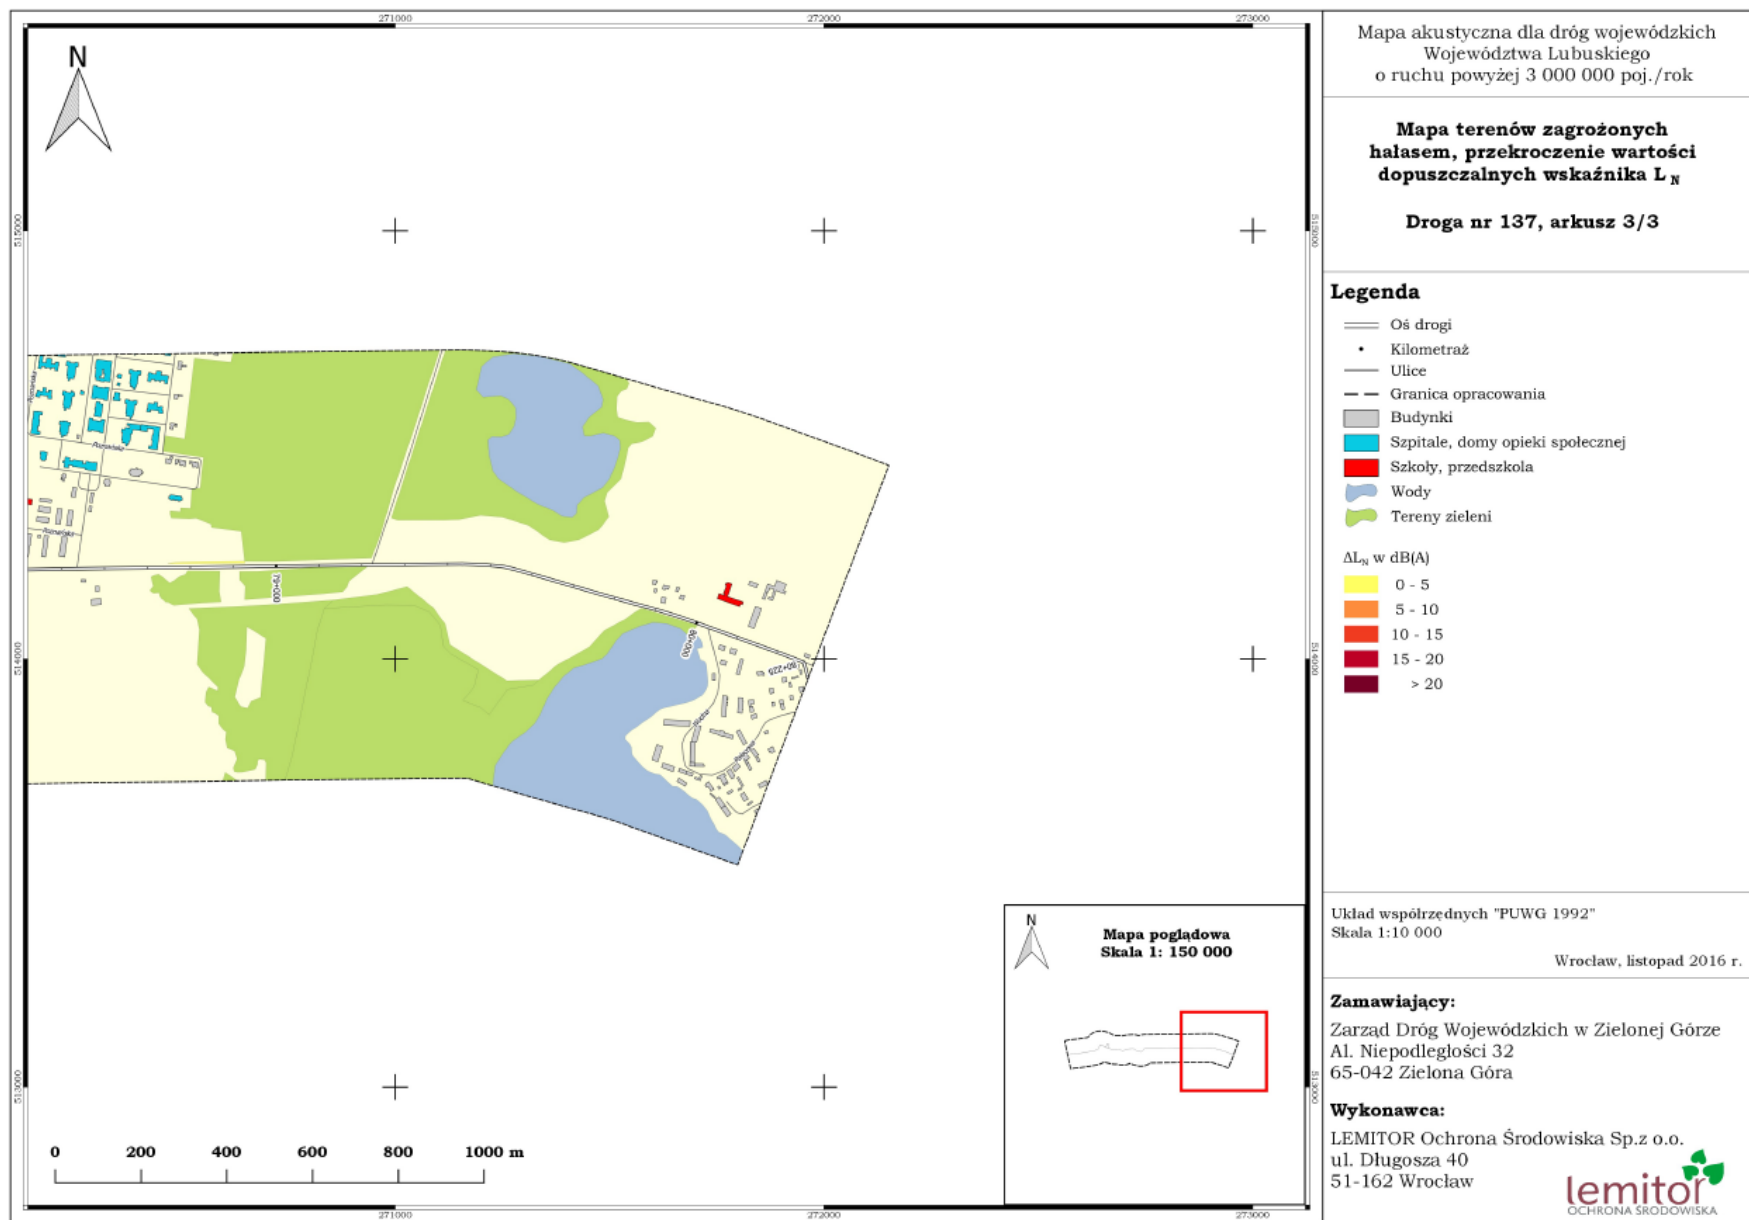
271000 272000 273000

N

515000 514000 513000

7+000

8+000

8+225

0 200 400 600 800 1000 m

Mapa poglądowa
Skala 1: 150 000

N

Mapa akustyczna dla dróg wojewódzkich Województwa Lubuskiego o ruchu powyżej 3 000 000 poj./rok

Mapa terenów zagrożonych hałasem, przekroczenie wartości dopuszczalnych wskaźnika $L_N$

Droga nr 137, arkusz 3/3

Legenda

Oś drogi
Kilometraż
Ulice
Granica opracowania
Budynki
Szpitale, domy opieki społecznej
Szkoły, przedszkola
Wody
Tereny zieleni

$\Delta L_N$ w dB(A)
0 - 5
5 - 10
10 - 15
15 - 20
> 20

Układ współrzędnych "PUWG 1992"
Skala 1:10 000

Wrocław, listopad 2016 r.

Zamawiający:
Zarząd Dróg Wojewódzkich w Zielonej Górze
Al. Niepodległości 32
65-042 Zielona Góra

Wykonawca:
LEMITOR Ochrona Środowiska Sp.z o.o.
ul. Długosza 40
51-162 Wrocław

lemitor
OCHRONA ŚRODOWISKA